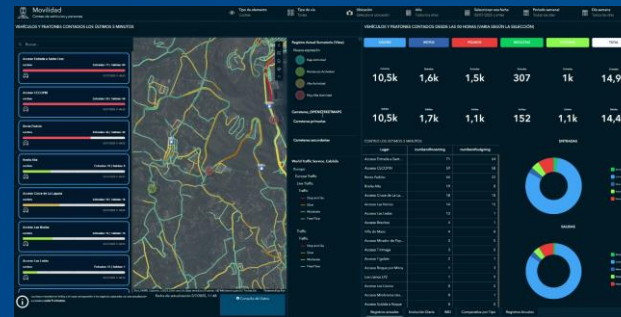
Movilidad
Conteo de vehículos y personas

VEHÍCULOS Y PEATONES CONTADOS LOS ÚLTIMOS 5 MINUTOS

VEHÍCULOS Y PEATONES CONTADOS DESDE LAS 00 HORAS (VARÍA SEGÚN LA SELECCIÓN)

10,5k
1,6k
1,5k
307
1k
14,9

10,5k
1,7k
1,5k
152
1,1k
14,4

CONTEO LOS ÚLTIMOS 5 MINUTOS

| Lugar | numberIncoming | numberOutgoing |
|---|---|---|
| Acceso Estrada a Sant... | 11 | 14 |
| Acceso CCCOPS | 11 | 11 |
| Beira Farlarie | 10 | 9 |
| Burla Alta | 11 | 8 |
| Acceso Cruz de la Lu... | 11 | 12 |
| Acceso Las Rusias | 7 | 9 |
| Acceso Las Lalas | 12 | 5 |
| Acceso Burrica | 7 | 2 |
| Villa de Mora | 4 | 6 |
| Acceso Mirador de Fin... | 4 | 4 |
| Acceso Arroyo | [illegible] | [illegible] |
| Acceso Tijolden | 5 | 8 |
| Acceso Roque Los Mira | 1 | 7 |
| Acceso Las Lomas | 4 | 4 |
| Acceso Las Cimas | 4 | 4 |
| Acceso Miradorote | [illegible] | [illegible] |

ENTRADAS

SALIDAS

Consulta del Gasto